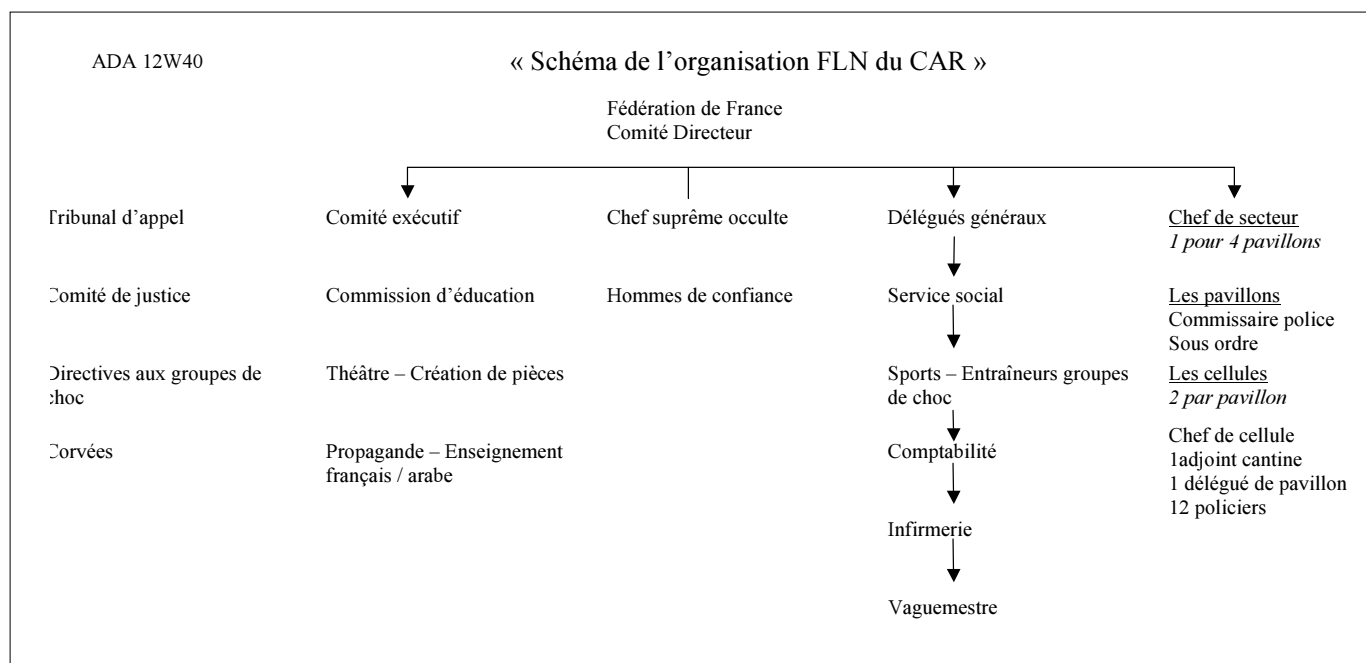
ADA 12W40

« Schéma de l'organisation FLN du CAR »

Fédération de France
Comité Directeur

Tribunal d'appel

Comité de justice

Directives aux groupes de choc

Corvées

Comité exécutif

Commission d'éducation

Théâtre – Création de pièces

Propagande – Enseignement français / arabe

Chef suprême occulte

Hommes de confiance

Délégués généraux

Service social

Sports – Entraîneurs groupes de choc

Comptabilité

Infirmerie

Vaguemestre

Chef de secteur
*1 pour 4 pavillons*

Les pavillons
Commissaire police
Sous ordre

Les cellules
*2 par pavillon*

Chef de cellule
1adjoint cantine
1 délégué de pavillon
12 policiers